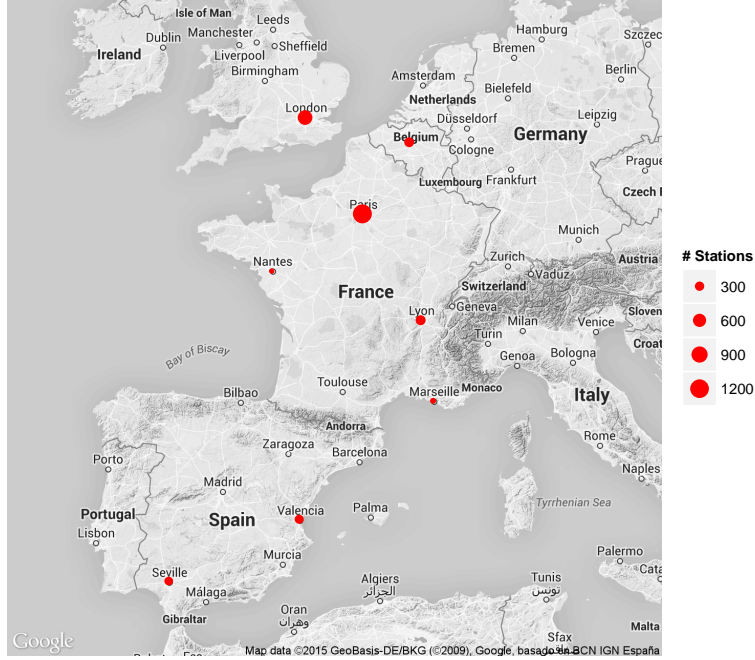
Isle of Man
Leeds
Ireland
Dublin
Manchester
Sheffield
Liverpool
Birmingham
London
Hamburg
Szczec
Bremen
Berlin
Amsterdam
Netherlands
Bielefeld
Dusseldorf
Leipzig
Belgium
Germany
Cologne
Prague
Luxembourg
Frankfurt
Czech R
Paris
Munich
Nantes
Zurich
Vaduz
Austria
Switzerland
France
Geneva
Sloven
Lyon
Milan
Venice
Turin
Croat
Bay of Biscay
Genoa
Bologna
Bilbao
Toulouse
Marseille
Monaco
Italy
Andorra
Zaragoza
Porto
Barcelona
Rome
Madrid
Portugal
Naples
Spain
Valencia
Palma
Tyrrhenian Sea
Lisbon
Murcia
Palermo
Seville
Algiers
الجزائر
Tunis
تونس
Cata
Málaga
Gibraltar
Oran
وهران
Sfax
Google
Map data ©2015 GeoBasis-DE/BKG (©2009), Google, basado en BCN IGN España

# Stations
300
600
900
1200